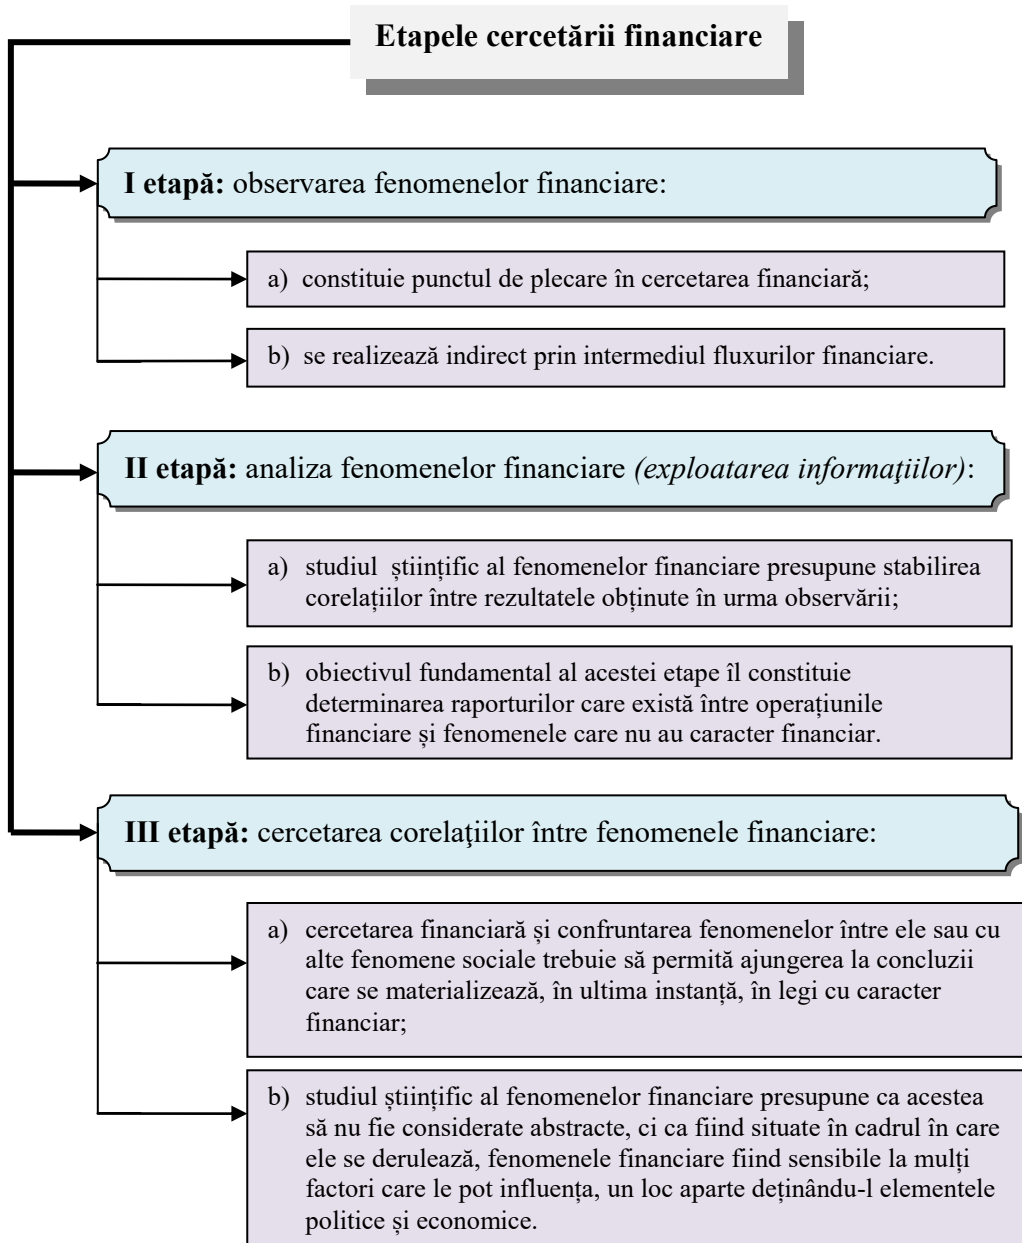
**Etapele cercetării financiare**

**I etapă:** observarea fenomenelor financiare:

a) constituie punctul de plecare în cercetarea financiară;

b) se realizează indirect prin intermediul fluxurilor financiare.

**II etapă:** analiza fenomenelor financiare *(exploatarea informaţiilor)*:

a) studiul științific al fenomenelor financiare presupune stabilirea corelațiilor între rezultatele obținute în urma observării;

b) obiectivul fundamental al acestei etape îl constituie determinarea raporturilor care există între operațiunile financiare și fenomenele care nu au caracter financiar.

**III etapă:** cercetarea corelaţiilor între fenomenele financiare:

a) cercetarea financiară și confruntarea fenomenelor între ele sau cu alte fenomene sociale trebuie să permită ajungerea la concluzii care se materializează, în ultima instanță, în legi cu caracter financiar;

b) studiul științific al fenomenelor financiare presupune ca acestea să nu fie considerate abstracte, ci ca fiind situate în cadrul în care ele se derulează, fenomenele financiare fiind sensibile la mulți factori care le pot influența, un loc aparte deținându-l elementele politice și economice.